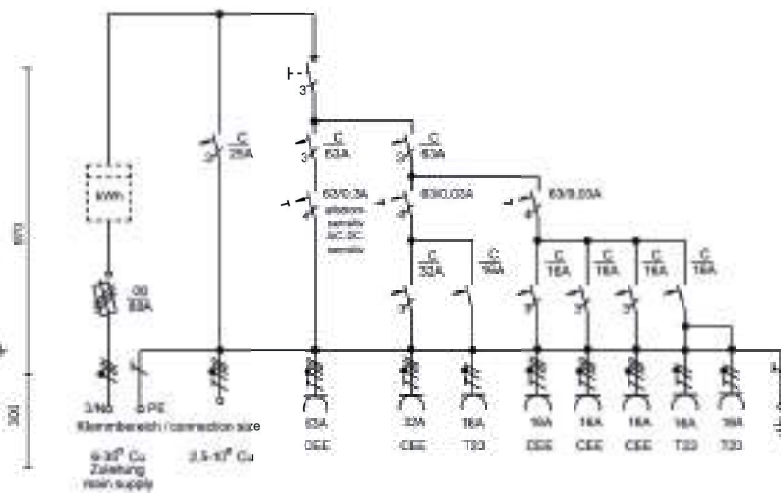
600

300

3

C
25A

3
C
63A

C
63A

63/0,3A
allstrom-sensitiv AC DC sensitiv

63/0,03A

63/0,03A

C
32A

C
16A

C
16A

C
16A

C
16A

C
16A

kWh

00
63A

3/N5

PE

Klemmbereich / connection size

6-35² Cu
Zuleitung
main supply

2,5-10² Cu

63A
CEE

32A
CEE

16A
T23

16A
CEE

16A
CEE

16A
CEE

16A
T23

16A
T23